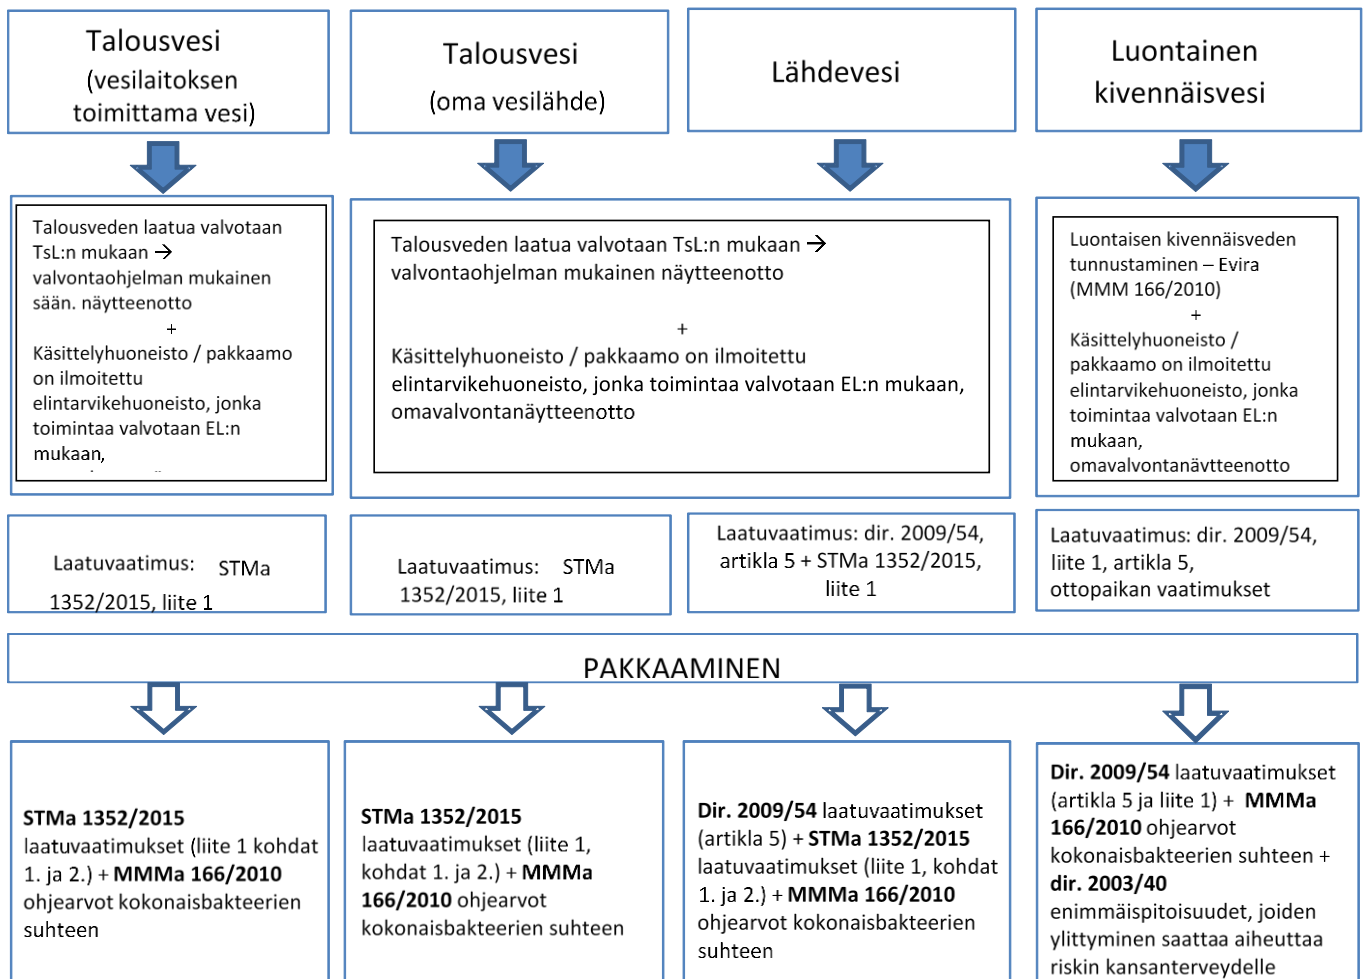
Talousvesi (vesilaitoksen toimittama vesi)

Talousvesi (oma vesilähde)

Lähdevesi

Luontainen kivennäisvesi

Talousveden laatua valvotaan TsL:n mukaan → valvontaohjelman mukainen sään. näytteenotto
+
Käsittelyhuoneisto / pakkaamo on ilmoitettu elintarvikehuoneisto, jonka toimintaa valvotaan EL:n mukaan, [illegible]

Talousveden laatua valvotaan TsL:n mukaan → valvontaohjelman mukainen näytteenotto
+
Käsittelyhuoneisto / pakkaamo on ilmoitettu elintarvikehuoneisto, jonka toimintaa valvotaan EL:n mukaan, omavalvontanäytteenotto

Luontaisen kivennäisveden tunnustaminen – Evira (MMM 166/2010)
+
Käsittelyhuoneisto / pakkaamo on ilmoitettu elintarvikehuoneisto, jonka toimintaa valvotaan EL:n mukaan, omavalvontanäytteenotto

Laatuvaatimus: STMa 1352/2015, liite 1

Laatuvaatimus: STMa 1352/2015, liite 1

Laatuvaatimus: dir. 2009/54, artikla 5 + STMa 1352/2015, liite 1

Laatuvaatimus: dir. 2009/54, liite 1, artikla 5, ottopaikan vaatimukset

PAKKAAMINEN

**STMa 1352/2015** laatuvaatimukset (liite 1 kohdat 1. ja 2.) + **MMMa 166/2010** ohjearvot kokonaisbakteerien suhteen

**STMa 1352/2015** laatuvaatimukset (liite 1, kohdat 1. ja 2.) + **MMMa 166/2010** ohjearvot kokonaisbakteerien suhteen

**Dir. 2009/54** laatuvaatimukset (artikla 5) + **STMa 1352/2015** laatuvaatimukset (liite 1, kohdat 1. ja 2.) + **MMMa 166/2010** ohjearvot kokonaisbakteerien suhteen

**Dir. 2009/54** laatuvaatimukset (artikla 5 ja liite 1) + **MMMa 166/2010** ohjearvot kokonaisbakteerien suhteen + **dir. 2003/40** enimmäispitoisuudet, joiden ylittyminen saattaa aiheuttaa riskin kansanterveydelle